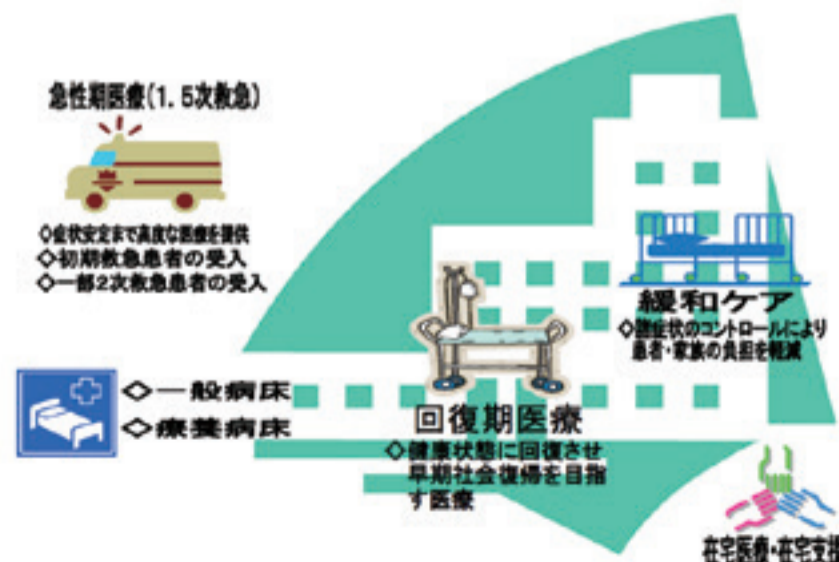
急性期医療(1.5次救急)

◇症状安定まで高度な医療を提供
◇初期救急患者の受入
◇一部2次救急患者の受入

◇一般病床
◇療養病床

回復期医療

◇健康状態に回復させ早期社会復帰を目指す医療

緩和ケア

◇諸症状のコントロールにより患者・家族の負担を軽減

在宅医療・在宅支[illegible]